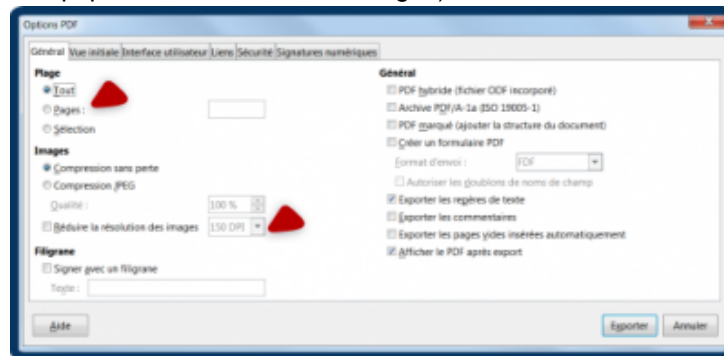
Options PDF

Général | Vue initiale | Interface utilisateur | Liens | Sécurité | Signatures numériques

Plage
Tout
Pages :
Sélection

Images
Compression sans perte
Compression JPEG
Qualité : 100 %
Réduire la résolution des images 150 DPI

Filigrane
Signer avec un filigrane
Texte :

Général
PDF hybride (fichier ODF incorporé)
Archive PDF/A-1a (ISO 19005-1)
PDF marqué (ajouter la structure du document)
Créer un formulaire PDF
Format d'envoi : FDF
Autoriser les doublons de noms de champ
Exporter les repères de texte
Exporter les commentaires
Exporter les pages vides insérées automatiquement
Afficher le PDF après export

Aide
Exporter
Annuler